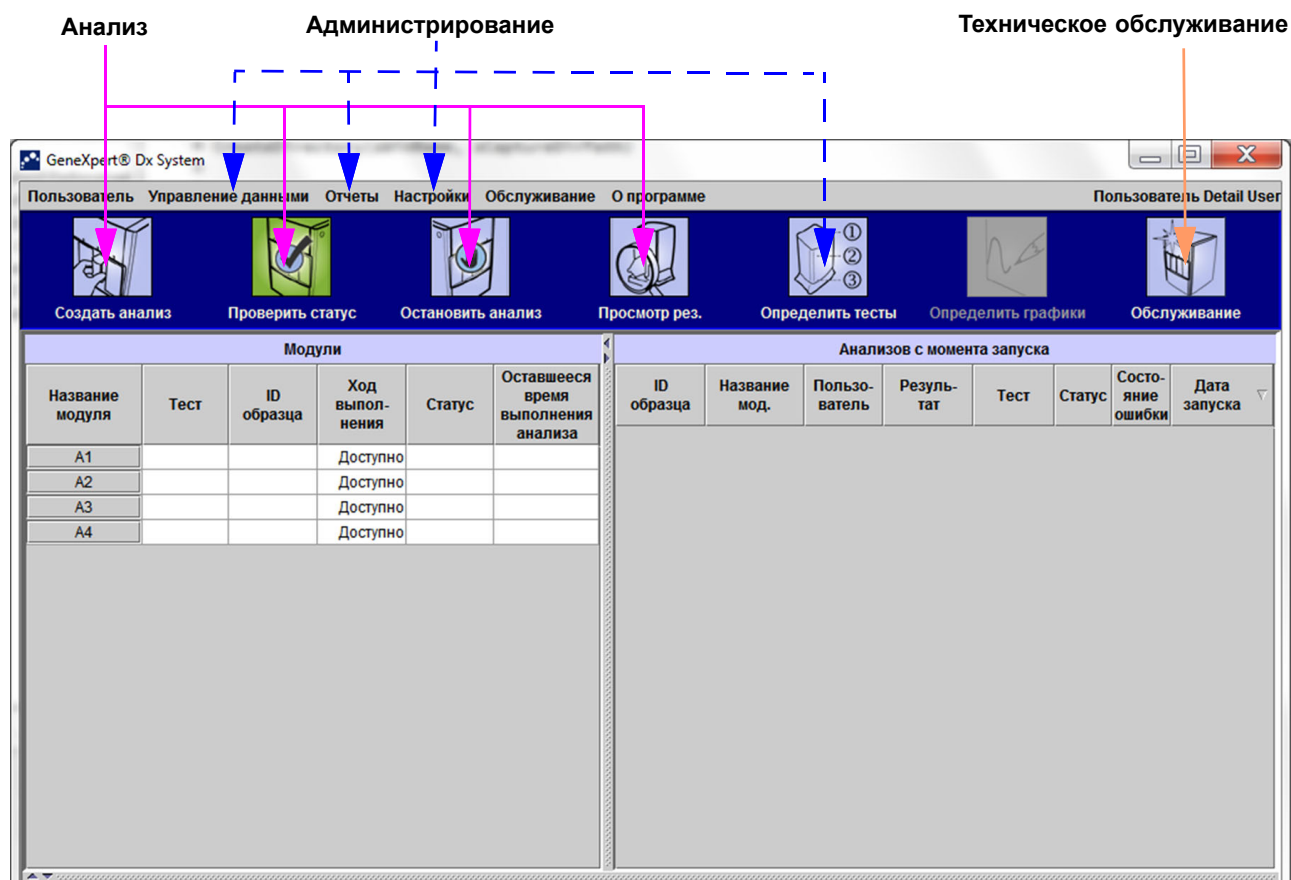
Анализ

Администрирование

Техническое обслуживание

GeneXpert® Dx System

Пользователь Управление данными Отчеты Настройки Обслуживание О программе

Пользователь Detail User

Создать анализ Проверить статус Остановить анализ Просмотр рез. Определить тесты Определить графики Обслуживание

Модули

| Название модуля | Тест | ID образца | Ход выполнения | Статус | Оставшееся время выполнения анализа |
|---|---|---|---|---|---|
| A1 | | | Доступно | | |
| A2 | | | Доступно | | |
| A3 | | | Доступно | | |
| A4 | | | Доступно | | |

Анализов с момента запуска

| ID образца | Название мод. | Пользователь | Результат | Тест | Статус | Состояние ошибки | Дата запуска |
|---|---|---|---|---|---|---|---|